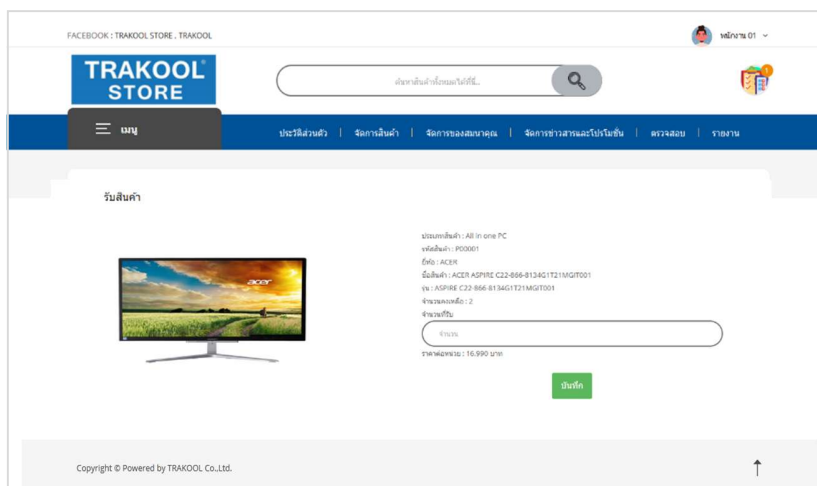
FACEBOOK : TRAKOOL STORE , TRAKOOL

พนักงาน 01

TRAKOOL® STORE

ค้นหาสินค้าทั้งหมดได้ที่นี่...

1

เมนู

ประวัติส่วนตัว | จัดการสินค้า | จัดการของสมนาคุณ | จัดการข่าวสารและโปรโมชั่น | ตรวจสอบ | รายงาน

รับสินค้า

acer

ประเภทสินค้า : All in one PC
รหัสสินค้า : P00001
ยี่ห้อ : ACER
ชื่อสินค้า : ACER ASPIRE C22-866-8134G1T21MGIT001
รุ่น : ASPIRE C22-866-8134G1T21MGIT001
จำนวนคงเหลือ : 2
จำนวนที่รับ

จำนวน

ราคาต่อหน่วย : 16,990 บาท

บันทึก

Copyright © Powered by TRAKOOL Co.,Ltd.